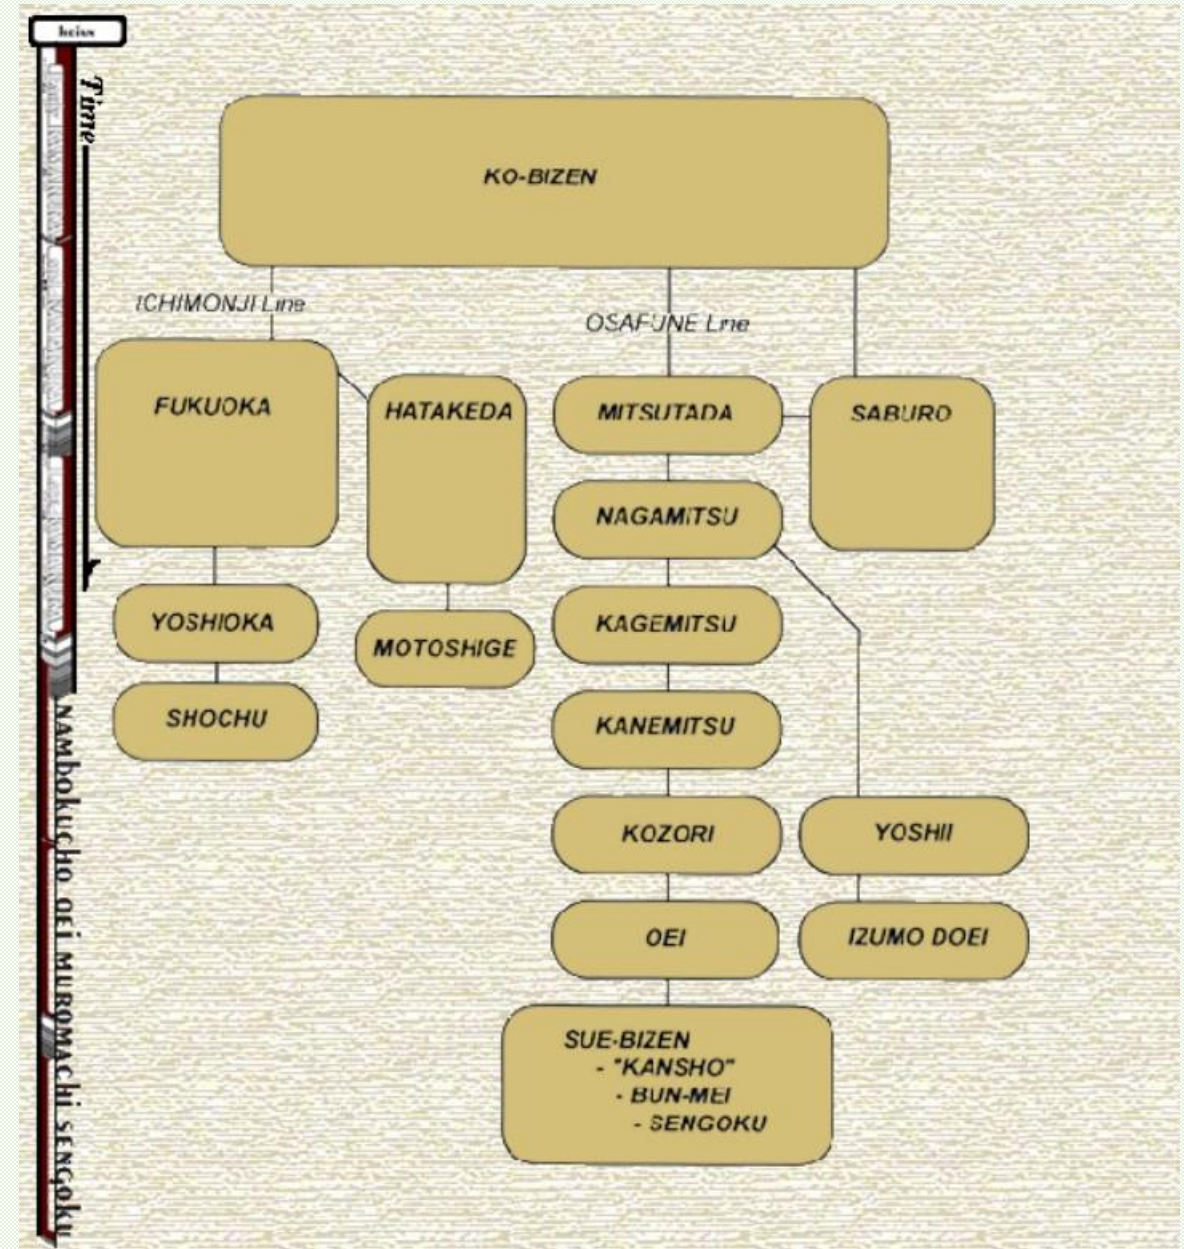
heian

Time

KO-BIZEN

ICHIMONJI Line

OSAFUNE Line

FUKUOKA

HATAKEDA

MITSUTADA

SABURO

NAGAMITSU

YOSHIOKA

MOTOSHIGE

KAGEMITSU

SHOCHU

KANEMITSU

KOZORI

YOSHII

OEI

IZUMO DOEI

SUE-BIZEN
- "KANSHO"
- BUN-MEI
- SENGOKU

nambokucho oei muromachi sengoku